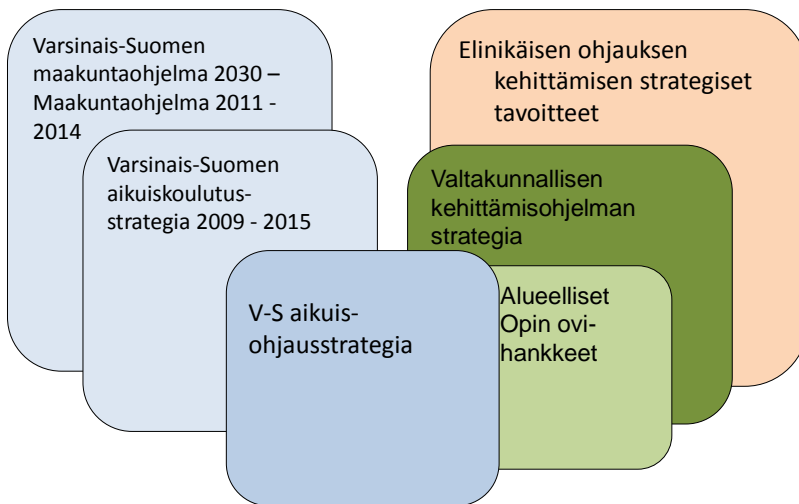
Varsinais-Suomen maakuntaohjelma 2030 – Maakuntaohjelma 2011 - 2014

Varsinais-Suomen aikuiskoulutus-strategia 2009 - 2015

V-S aikuis-ohjausstrategia

Elinikäisen ohjauksen kehittämisen strategiset tavoitteet

Valtakunnallisen kehittämisohjelman strategia

Alueelliset Opin ovi-hankkeet